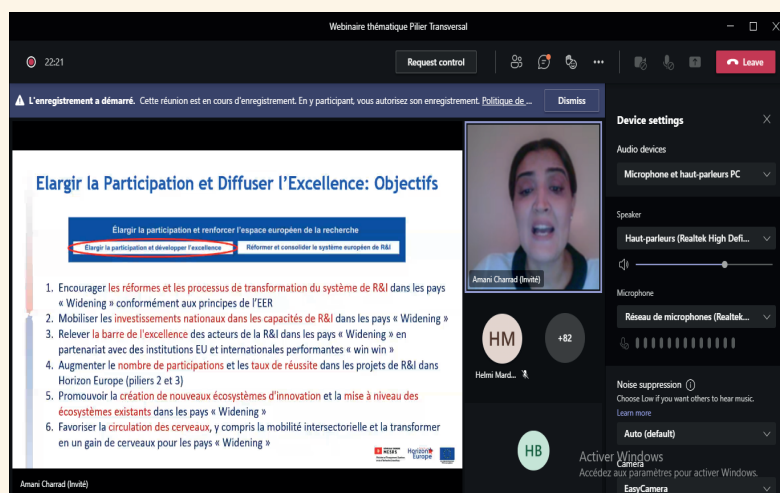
Webinaire thématique Pilier Transversal

22:21

Request control

Leave

L'enregistrement a démarré. Cette réunion est en cours d'enregistrement. En y participant, vous autorisez son enregistrement. Politique de

Dismiss

Elargir la Participation et Diffuser l'Excellence: Objectifs

Élargir la participation et renforcer l'espace européen de la recherche

Élargir la participation et développer l'excellence

Réformer et consolider le système européen de R&I

1. Encourager les réformes et les processus de transformation du système de R&I dans les pays « Widening » conformément aux principes de l'EER
2. Mobiliser les investissements nationaux dans les capacités de R&I dans les pays « Widening »
3. Relever la barre de l'excellence des acteurs de la R&I dans les pays « Widening » en partenariat avec des institutions EU et internationales performantes « win win »
4. Augmenter le nombre de participations et les taux de réussite dans les projets de R&I dans Horizon Europe (piliers 2 et 3)
5. Promouvoir la création de nouveaux écosystèmes d'innovation et la mise à niveau des écosystèmes existants dans les pays « Widening »
6. Favoriser la circulation des cerveaux, y compris la mobilité intersectorielle et la transformer en un gain de cerveaux pour les pays « Widening »

MCSRS

Horizon Europe

Amani Charrad (Invité)

Amani Charrad (Invité)

HM

+82

Helmi Mard...

HB

Device settings

Audio devices

Microphone et haut-parleurs PC

Speaker

Haut-parleurs (Realtek High Defi...

Microphone

Réseau de microphones (Realtek...

Noise suppression

Choose Low if you want others to hear music.

Learn more

Auto (default)

Activer Windows

Accédez aux paramètres pour activer Windows.

Camera

EasyCamera